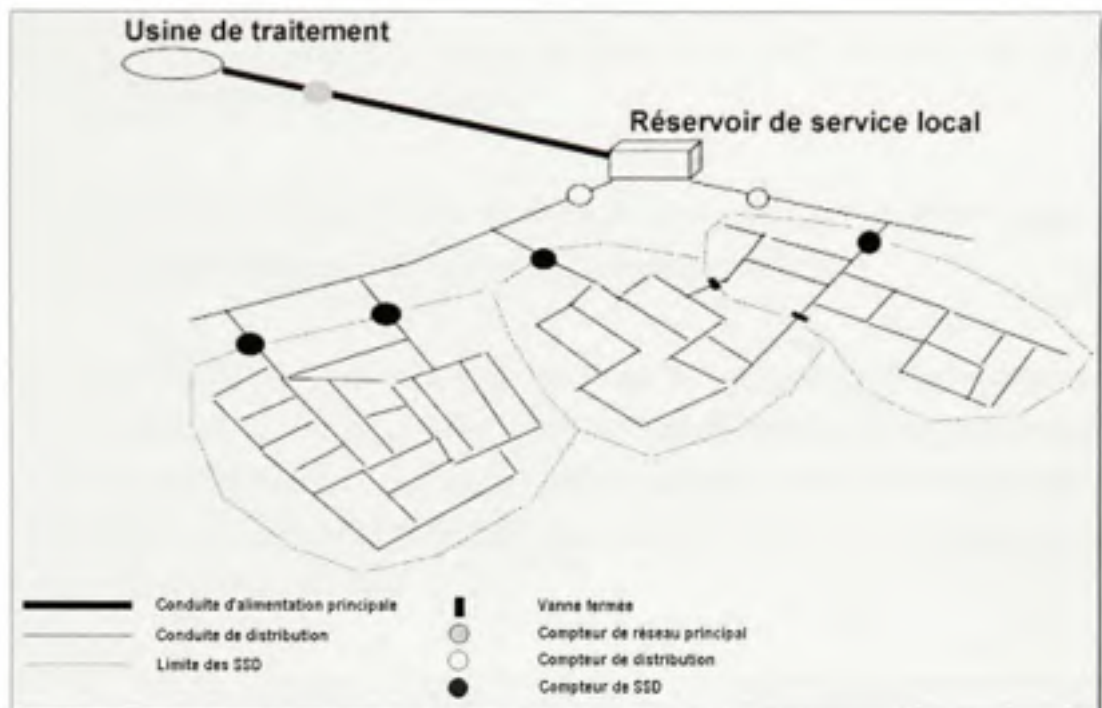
Usine de traitement

Réservoir de service local

Conduite d'alimentation principale
Conduite de distribution
Limite des SSD

Vanne fermée
Compteur de réseau principal
Compteur de distribution
Compteur de SSD